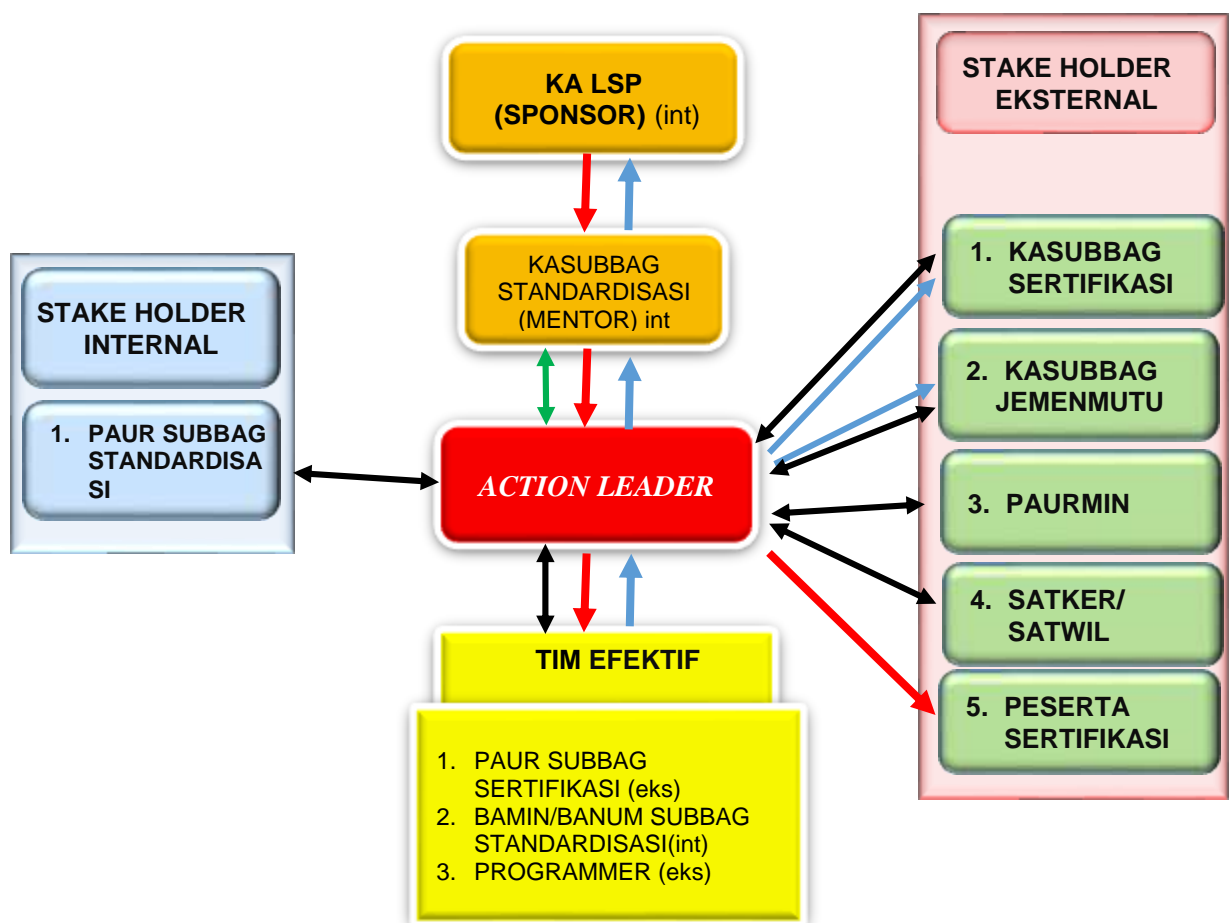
KA LSP
(SPONSOR) (int)

KASUBBAG
STANDARDISASI
(MENTOR) int

STAKE HOLDER
INTERNAL

1. PAUR SUBBAG STANDARDISASI

ACTION LEADER

TIM EFEKTIF

1. PAUR SUBBAG SERTIFIKASI (eks)
2. BAMIN/BANUM SUBBAG STANDARDISASI(int)
3. PROGRAMMER (eks)

STAKE HOLDER
EKSTERNAL

1. KASUBBAG SERTIFIKASI
2. KASUBBAG JEMENMUTU
3. PAURMIN
4. SATKER/ SATWIL
5. PESERTA SERTIFIKASI